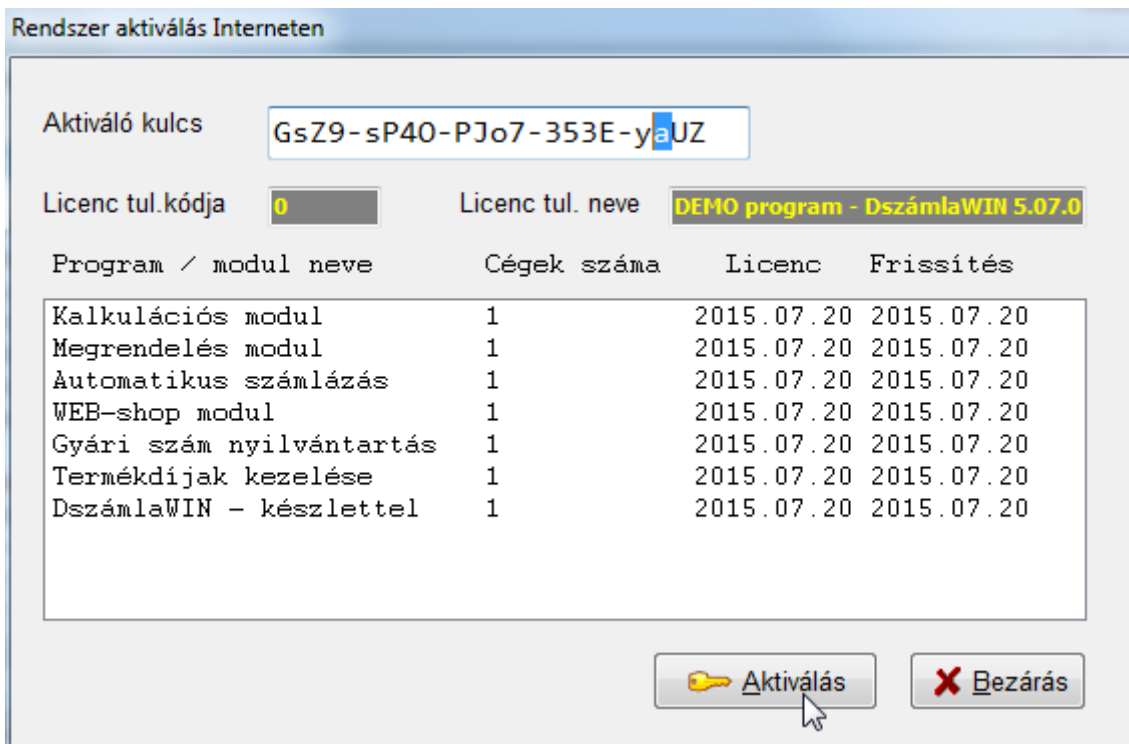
Rendszer aktiválás Interneten

Aktiváló kulcs GsZ9-sP4O-PJo7-353E-yaUZ

Licenc tul.kódja 0

Licenc tul. neve DEMO program - DszámlaWIN 5.07.0

| Program / modul neve | Cégek száma | Licenc | Frissítés |
|---|---|---|---|
| Kalkulációs modul | 1 | 2015.07.20 | 2015.07.20 |
| Megrendelés modul | 1 | 2015.07.20 | 2015.07.20 |
| Automatikus számlázás | 1 | 2015.07.20 | 2015.07.20 |
| WEB-shop modul | 1 | 2015.07.20 | 2015.07.20 |
| Gyári szám nyilvántartás | 1 | 2015.07.20 | 2015.07.20 |
| Termékdíjak kezelése | 1 | 2015.07.20 | 2015.07.20 |
| DszámlaWIN - készlettel | 1 | 2015.07.20 | 2015.07.20 |

Aktiválás

Bezárás